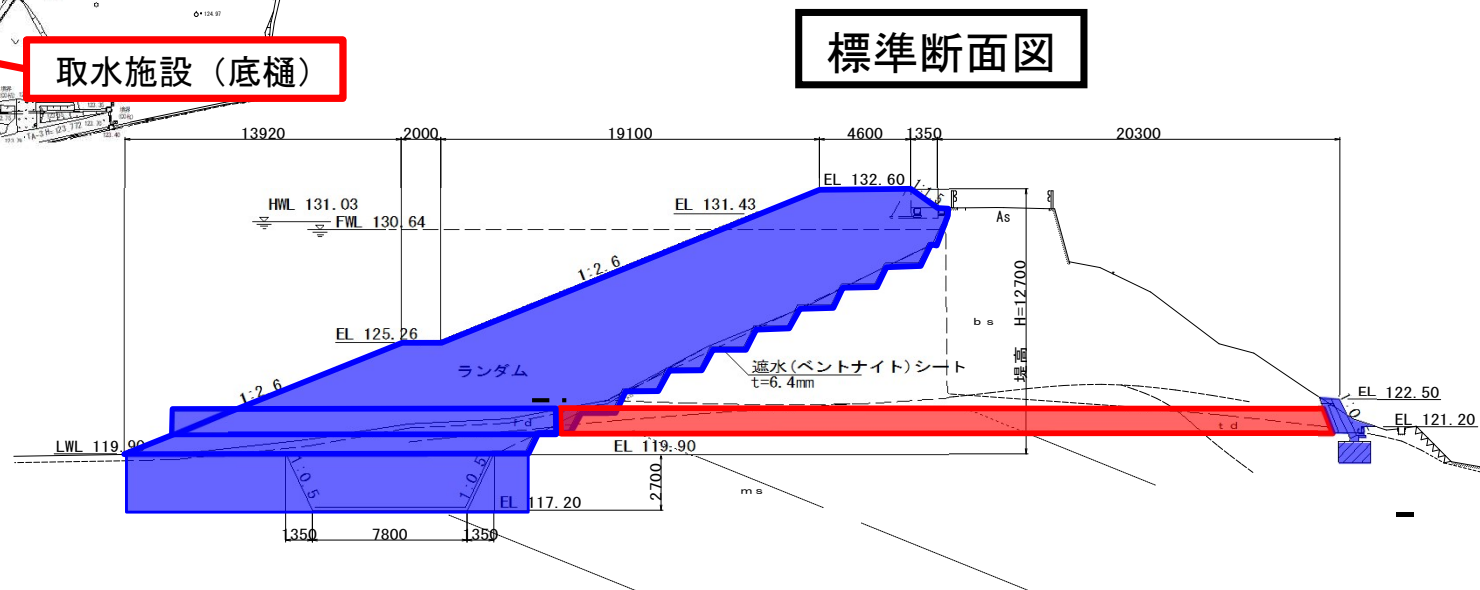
取水施設（底樋）

標準断面図

124.97

13920　2000　19100　4600　1350　20300

EL 132.60

EL 131.43

HWL 131.03

FWL 130.64

As

1:2.6

bs

H=12700

堤高

EL 125.26

ランダム

遮水(ベントナイト)シート
t=6.4mm

1:2.6

EL 122.50

EL 121.20

td

td

LWL 119.90

EL 119.90

1:0.5

1:0.5

2700

ms

EL 117.20

1350　7800　1350